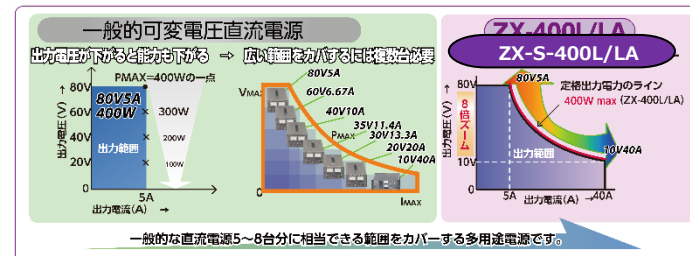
一般的可変電圧直流電源

出力電圧が下がると能力も下がる ⇒ 広い範囲をカバするには複数台必要

PMAX=400Wの一点

80V5A
400W

300W

200W

100W

出力範囲

出力電圧(V)

80
60
40
20
0

5A

出力電流(A)

VMAX

80V5A
60V6.67A
40V10A
35V11.4A
PMAX
30V13.3A
20V20A
10V40A

IMAX

0

ZX-400L/LA

ZX-S-400L/LA

80V
80V5A
定格出力電力のライン
400W max (ZX-400L/LA)

8倍ズーム

出力電圧(V)

出力範囲

10V
10V40A

0

5A

出力電流(A)

40A

一般的な直流電源5～8台分に相当できる範囲をカバーする多用途電源です。